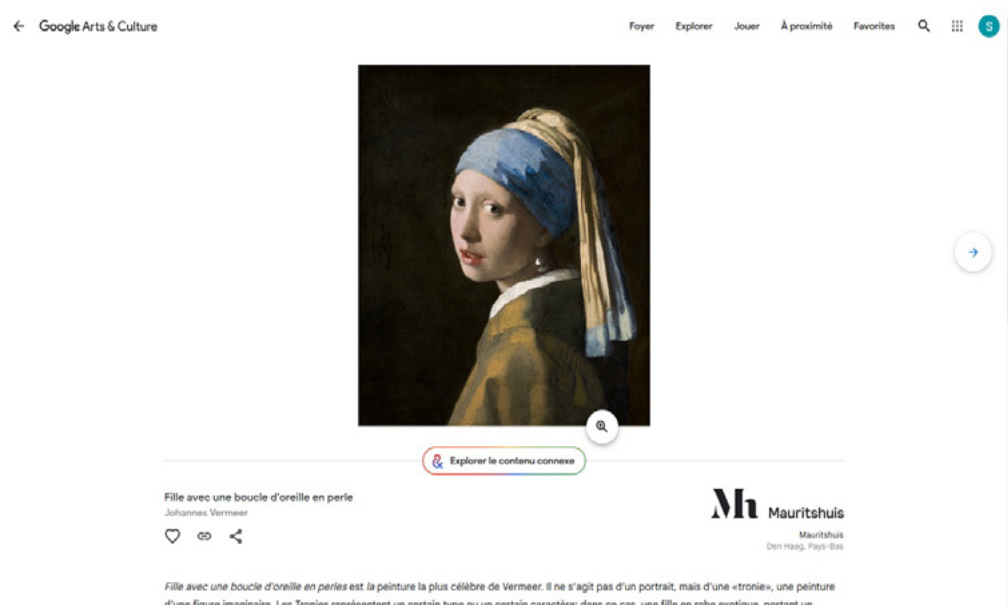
Google Arts & Culture

Foyer Explorer Jouer À proximité Favorites

S

Explorer le contenu connexe

Fille avec une boucle d'oreille en perle
Johannes Vermeer

Mh Mauritshuis

Mauritshuis
Den Haag, Pays-Bas

Fille avec une boucle d'oreille en perles est la peinture la plus célèbre de Vermeer. Il ne s'agit pas d'un portrait, mais d'une «tronie», une peinture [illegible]